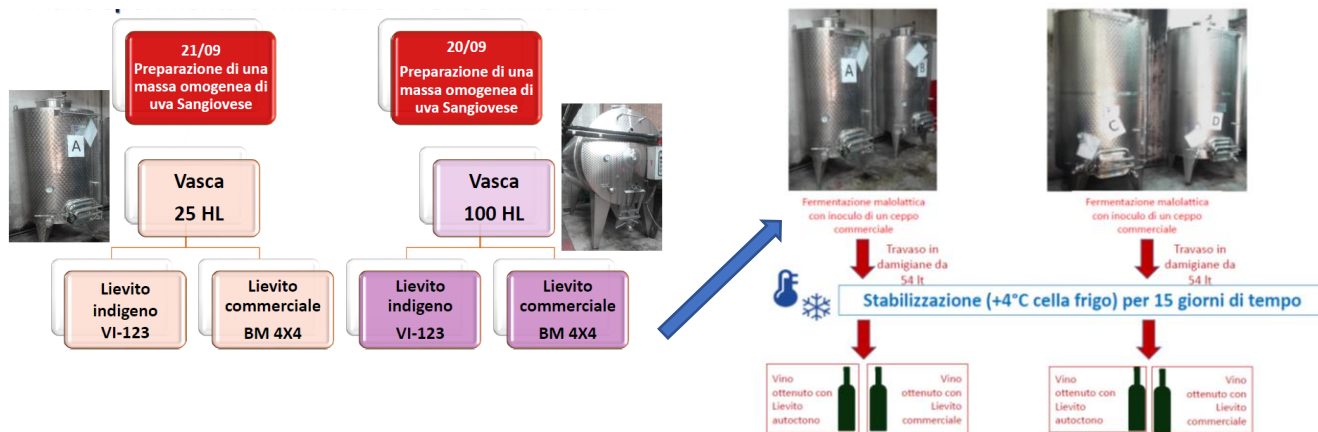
21/09
Preparazione di una massa omogenea di uva Sangiovese

A

Vasca
25 HL

Lievito indigeno
VI-123

Lievito commerciale
BM 4X4

20/09
Preparazione di una massa omogenea di uva Sangiovese

Vasca
100 HL

Lievito indigeno
VI-123

Lievito commerciale
BM 4X4

A B

Fermentazione malolattica con inoculo di un ceppo commerciale

Travaso in damigiane da 54 lt

C D

Fermentazione malolattica con inoculo di un ceppo commerciale

Travaso in damigiane da 54 lt

Stabilizzazione (+4°C cella frigo) per 15 giorni di tempo

Vino ottenuto con Lievito autoctono

Vino ottenuto con Lievito commerciale

Vino ottenuto con Lievito autoctono

Vino ottenuto con Lievito commerciale